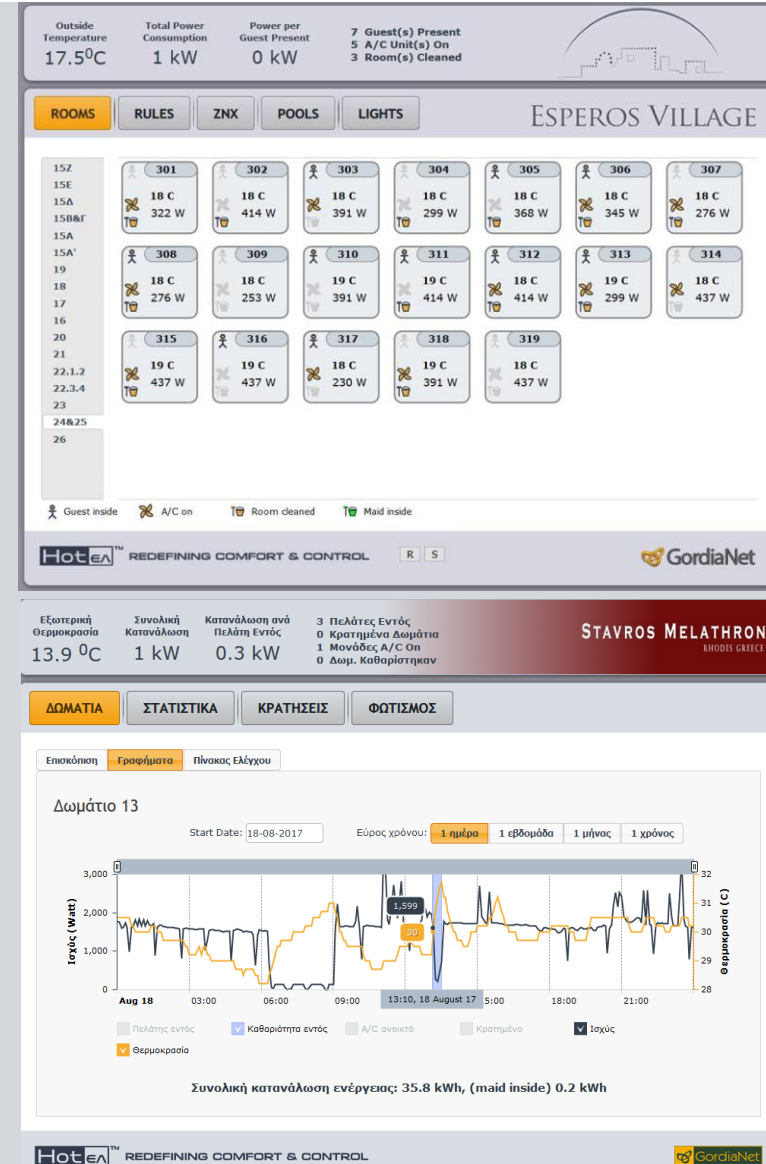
Outside Temperature
17.5$^0$C

Total Power Consumption
1 kW

Power per Guest Present
0 kW

7 Guest(s) Present
5 A/C Unit(s) On
3 Room(s) Cleaned

ROOMS | RULES | ZNX | POOLS | LIGHTS

ESPEROS VILLAGE

15Z
15E
15Δ
15B&Γ
15A
15A'
19
18
17
16
20
21
22.1.2
22.3.4
23
24&25
26

| 301 | 302 | 303 | 304 | 305 | 306 | 307 |
|---|---|---|---|---|---|---|
| 18 C 322 W | 18 C 414 W | 18 C 391 W | 18 C 299 W | 18 C 368 W | 18 C 345 W | 18 C 276 W |

| 308 | 309 | 310 | 311 | 312 | 313 | 314 |
|---|---|---|---|---|---|---|
| 18 C 276 W | 18 C 253 W | 19 C 391 W | 19 C 414 W | 18 C 414 W | 19 C 299 W | 18 C 437 W |

| 315 | 316 | 317 | 318 | 319 |
|---|---|---|---|---|
| 19 C 437 W | 19 C 437 W | 18 C 230 W | 19 C 391 W | 18 C 437 W |

Guest inside
A/C on
Room cleaned
Maid inside

HotEΛ™ REDEFINING COMFORT & CONTROL
R S
GordiaNet

Εξωτερική Θερμοκρασία
13.9 $^0$C

Συνολική Κατανάλωση
1 kW

Κατανάλωση ανά Πελάτη Εντός
0.3 kW

3 Πελάτες Εντός
0 Κρατημένα Δωμάτια
1 Μονάδες A/C On
0 Δωμ. Καθαρίστηκαν

STAVROS MELATHRON
RHODES GREECE

ΔΩΜΑΤΙΑ | ΣΤΑΤΙΣΤΙΚΑ | ΚΡΑΤΗΣΕΙΣ | ΦΩΤΙΣΜΟΣ

Επισκόπηση | Γραφήματα | Πίνακας Ελέγχου

Δωμάτιο 13

Start Date: 18-08-2017
Εύρος χρόνου: 1 ημέρα | 1 εβδομάδα | 1 μήνας | 1 χρόνος

3,000
2,000
1,000
0
Ισχύς (Watt)
32
31
30
29
28
Θερμοκρασία (C)
1,599
30
Aug 18
03:00
06:00
09:00
13:10, 18 August 17
5:00
18:00
21:00

Πελάτης εντός
Καθαριότητα εντός
A/C ανοικτό
Κρατημένο
Ισχύς
Θερμοκρασία

Συνολική κατανάλωση ενέργειας: 35.8 kWh, (maid inside) 0.2 kWh

HotEΛ™ REDEFINING COMFORT & CONTROL
GordiaNet